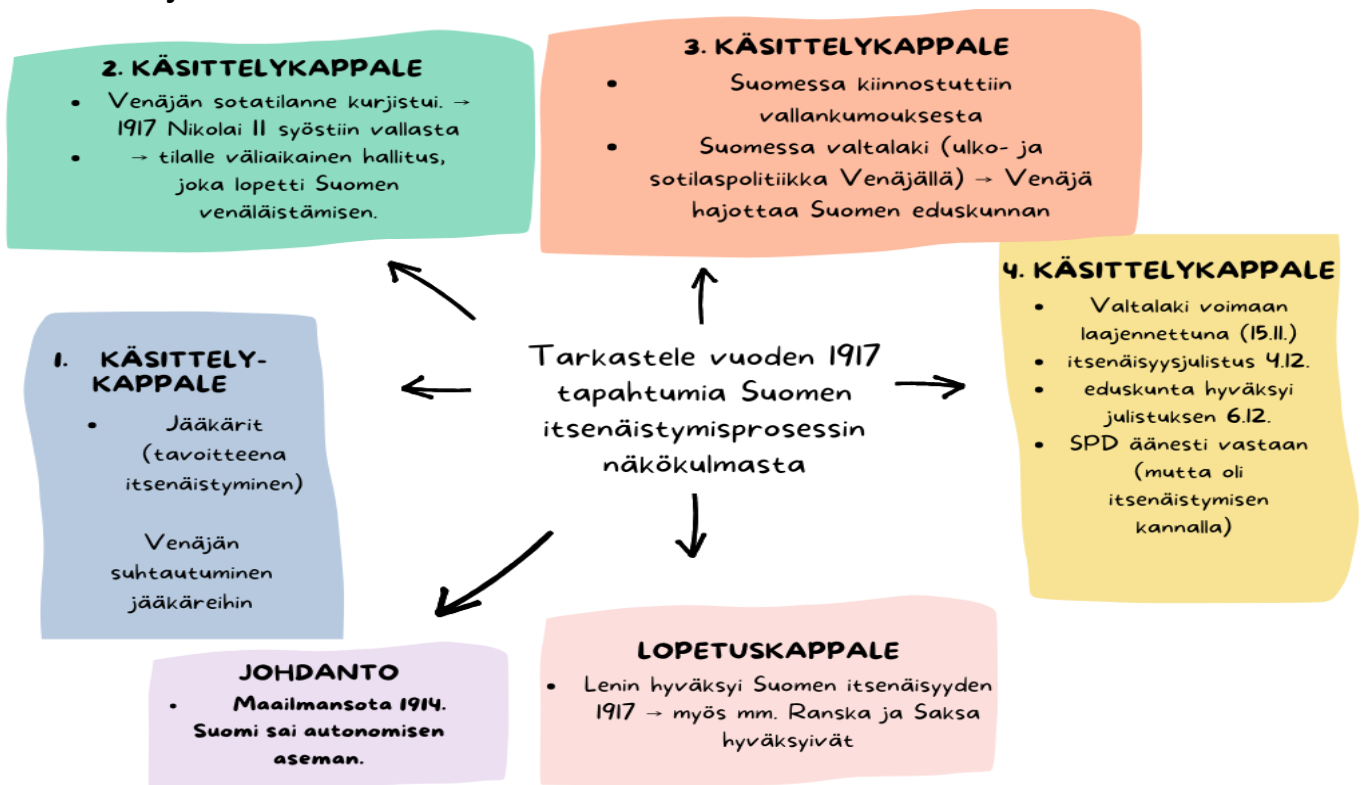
2. KÄSITTELYKAPPALE

- Venäjän sotatilanne kurjistui. → 1917 Nikolai II syöstiin vallasta
- → tilalle väliaikainen hallitus, joka lopetti Suomen venäläistämisen.

3. KÄSITTELYKAPPALE

- Suomessa kiinnostuttiin vallankumouksesta
- Suomessa valtalaki (ulko- ja sotilaspolitiikka Venäjällä) → Venäjä hajottaa Suomen eduskunnan

4. KÄSITTELYKAPPALE

- Valtalaki voimaan laajennettuna (15.11.)
- itsenäisyysjulistus 4.12.
- eduskunta hyväksyi julistuksen 6.12.
- SPD äänesti vastaan (mutta oli itsenäistymisen kannalla)

1. KÄSITTELY-KAPPALE

- Jääkärit (tavoitteena itsenäistyminen)

Venäjän suhtautuminen jääkäreihin

Tarkastele vuoden 1917 tapahtumia Suomen itsenäistymisprosessin näkökulmasta

JOHDANTO

- Maailmansota 1914. Suomi sai autonomisen aseman.

LOPETUSKAPPALE

- Lenin hyväksyi Suomen itsenäisyyden 1917 → myös mm. Ranska ja Saksa hyväksyivät